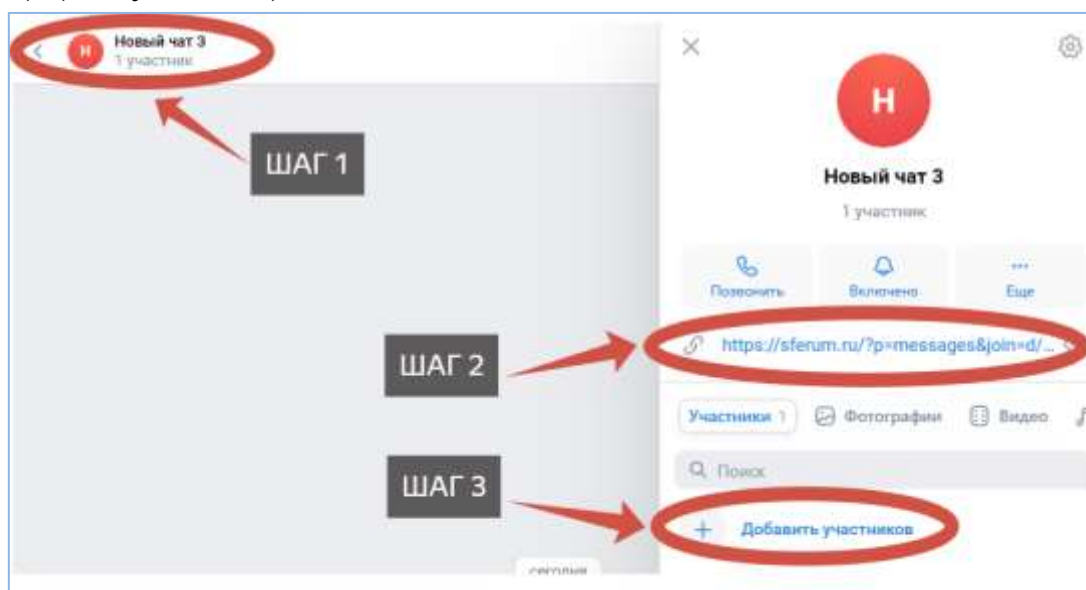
Н Новый чат 3
1 участник

ШАГ 1

Н

Новый чат 3

1 участник

Позвонить

Включено

Еще

https://sferum.ru/?p=messages&join=d/...

ШАГ 2

Участники 1

Фотографии

Видео

Поиск

ШАГ 3

Добавить участников

сегодня